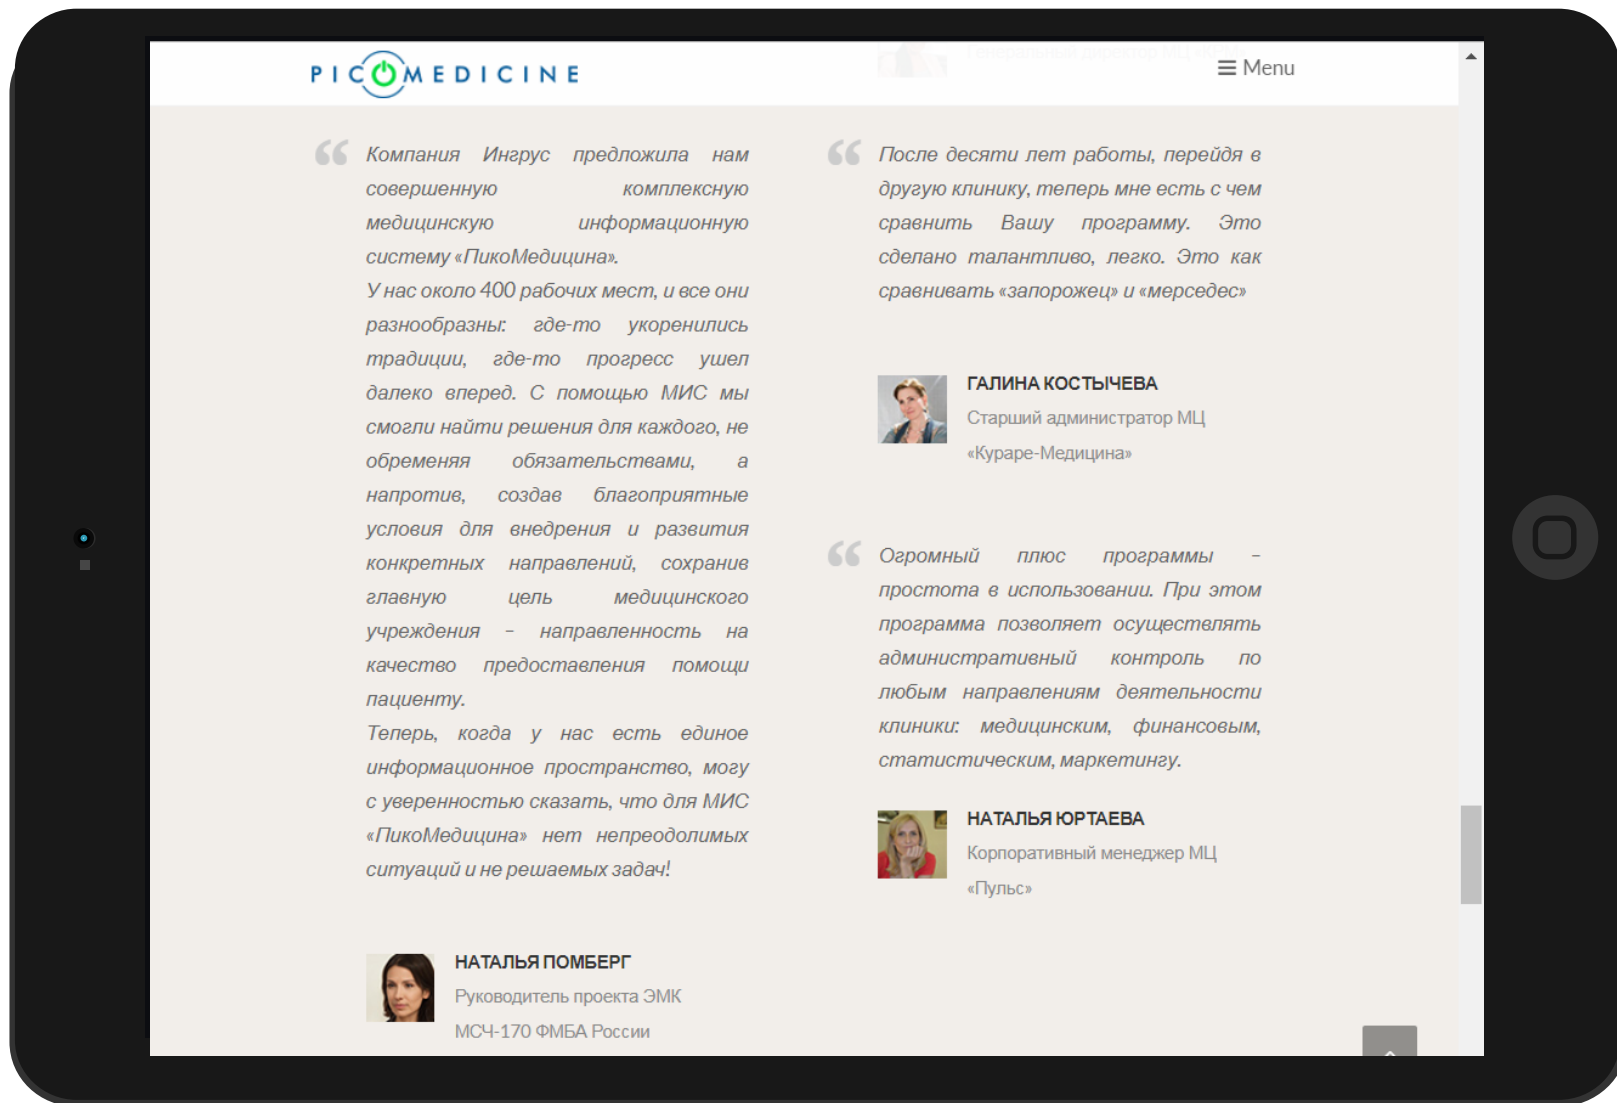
PICOMEDICINE

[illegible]

☰ Menu

Компания Ингрус предложила нам совершенную комплексную медицинскую информационную систему «ПикоМедицина».
У нас около 400 рабочих мест, и все они разнообразны: где-то укоренились традиции, где-то прогресс ушел далеко вперед. С помощью МИС мы смогли найти решения для каждого, не обременяя обязательствами, а напротив, создав благоприятные условия для внедрения и развития конкретных направлений, сохранив главную цель медицинского учреждения – направленность на качество предоставления помощи пациенту.
Теперь, когда у нас есть единое информационное пространство, могу с уверенностью сказать, что для МИС «ПикоМедицина» нет непреодолимых ситуаций и не решаемых задач!

НАТАЛЬЯ ПОМБЕРГ
Руководитель проекта ЭМК МСЧ-170 ФМБА России

После десяти лет работы, перейдя в другую клинику, теперь мне есть с чем сравнить Вашу программу. Это сделано талантливо, легко. Это как сравнивать «запорожец» и «мерседес»

ГАЛИНА КОСТЫЧЕВА
Старший администратор МЦ «Кураре-Медицина»

Огромный плюс программы – простота в использовании. При этом программа позволяет осуществлять административный контроль по любым направлениям деятельности клиники: медицинским, финансовым, статистическим, маркетингу.

НАТАЛЬЯ ЮРТАЕВА
Корпоративный менеджер МЦ «Пульс»